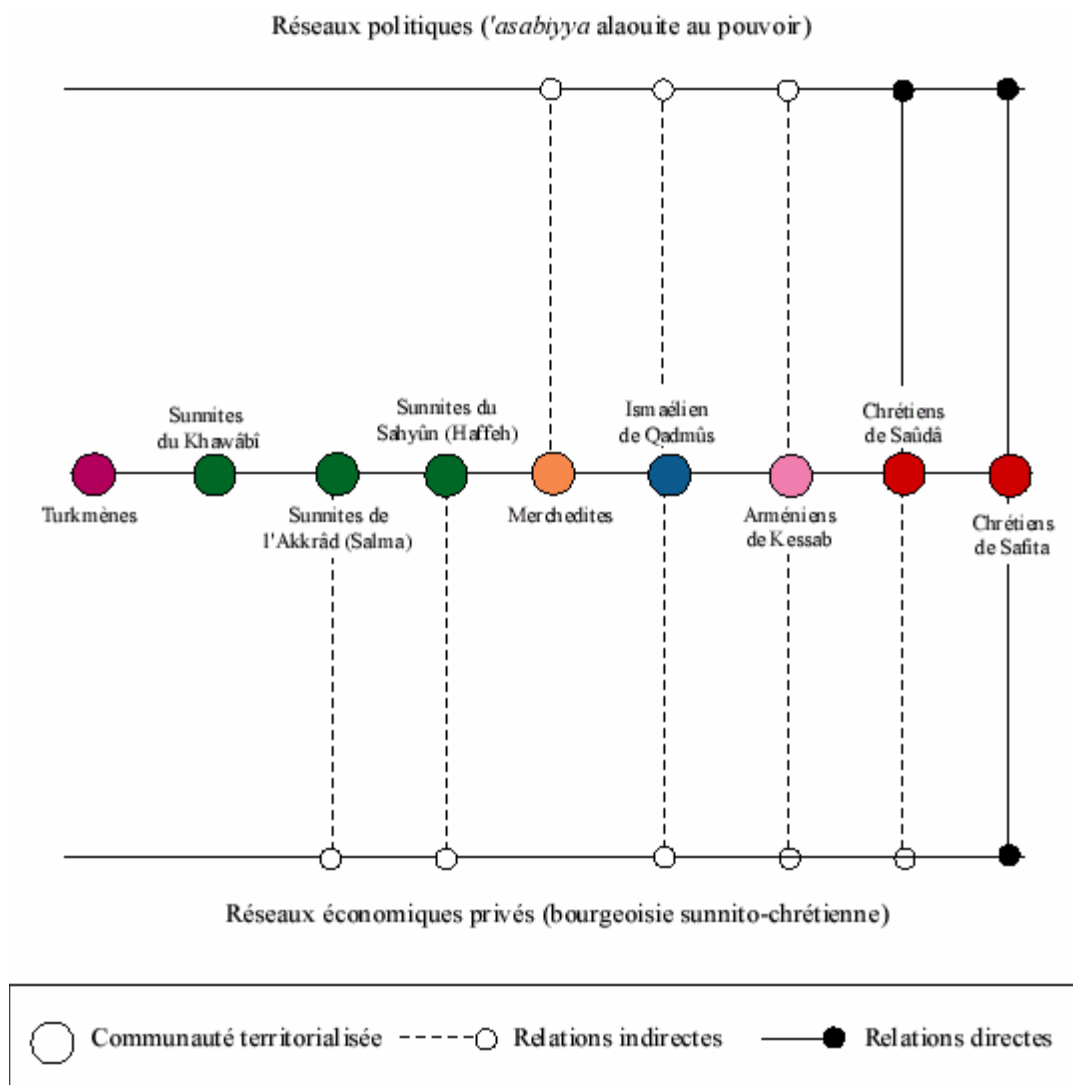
Réseaux politiques ('asabiyya alaouite au pouvoir)

Sunnites du Khawâbî

Sunnites du Sahyûn (Haffeh)

Ismaélien de Qadmûs

Chrétiens de Saûdâ

Turkmènes

Sunnites de l'Akkrâd (Salma)

Merchedites

Arméniens de Kessab

Chrétiens de Safita

Réseaux économiques privés (bourgeoisie sunnito-chrétienne)

Communauté territorialisée

Relations indirectes

Relations directes